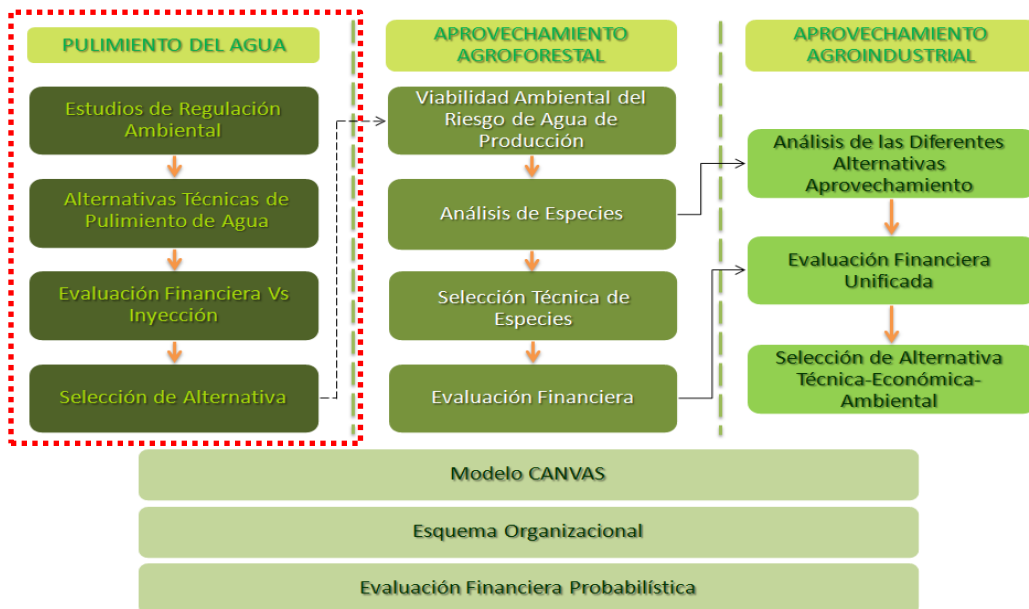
PULIMIENTO DEL AGUA

Estudios de Regulación Ambiental

Alternativas Técnicas de Pulimiento de Agua

Evaluación Financiera Vs Inyección

Selección de Alternativa

APROVECHAMIENTO AGROFORESTAL

Viabilidad Ambiental del Riesgo de Agua de Producción

Análisis de Especies

Selección Técnica de Especies

Evaluación Financiera

APROVECHAMIENTO AGROINDUSTRIAL

Análisis de las Diferentes Alternativas Aprovechamiento

Evaluación Financiera Unificada

Selección de Alternativa Técnica-Económica-Ambiental

Modelo CANVAS

Esquema Organizacional

Evaluación Financiera Probabilística